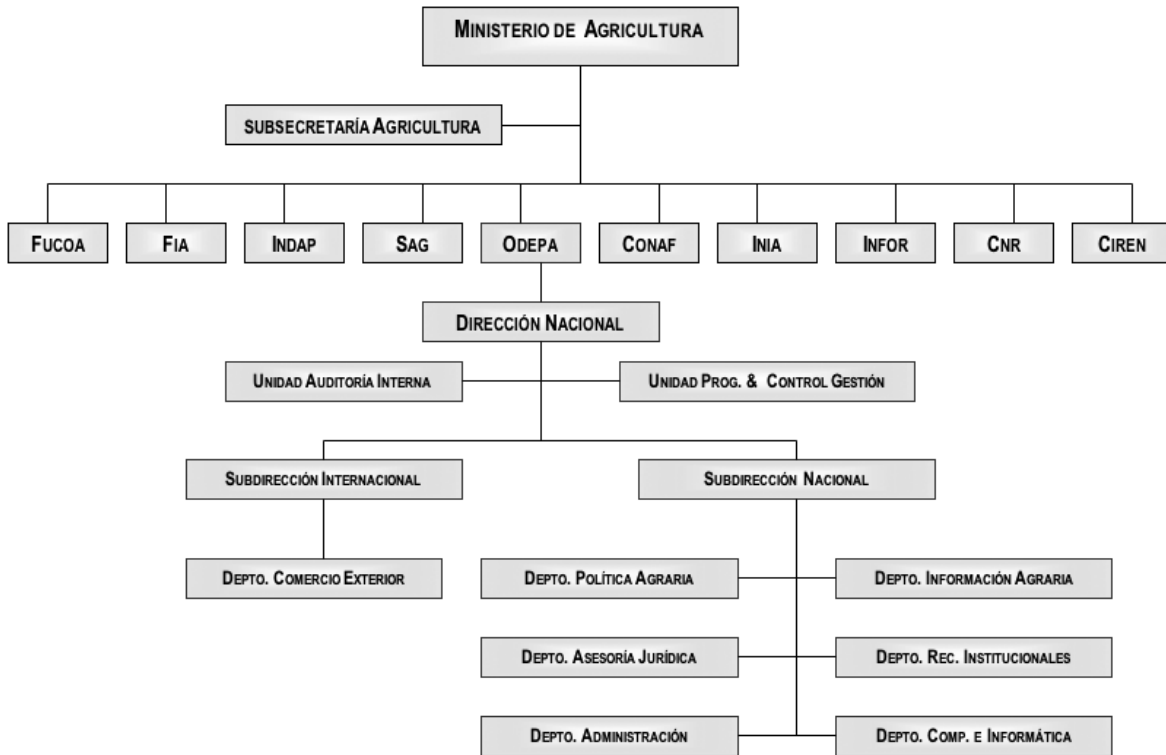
Ministerio de Agricultura

subsecretaría Agricultura

Fucoa

Fia

Indap

Sag

Odepa

Conaf

Inia

Infor

Cnr

Ciren

Dirección Nacional

Unidad Auditoría Interna

Unidad Prog. & Control Gestión

Subdirección Internacional

Subdirección Nacional

Depto. Comercio Exterior

Depto. Política Agraria

Depto. Información Agraria

Depto. Asesoría Jurídica

Depto. Rec. Institucionales

Depto. Administración

Depto. Comp. e Informática